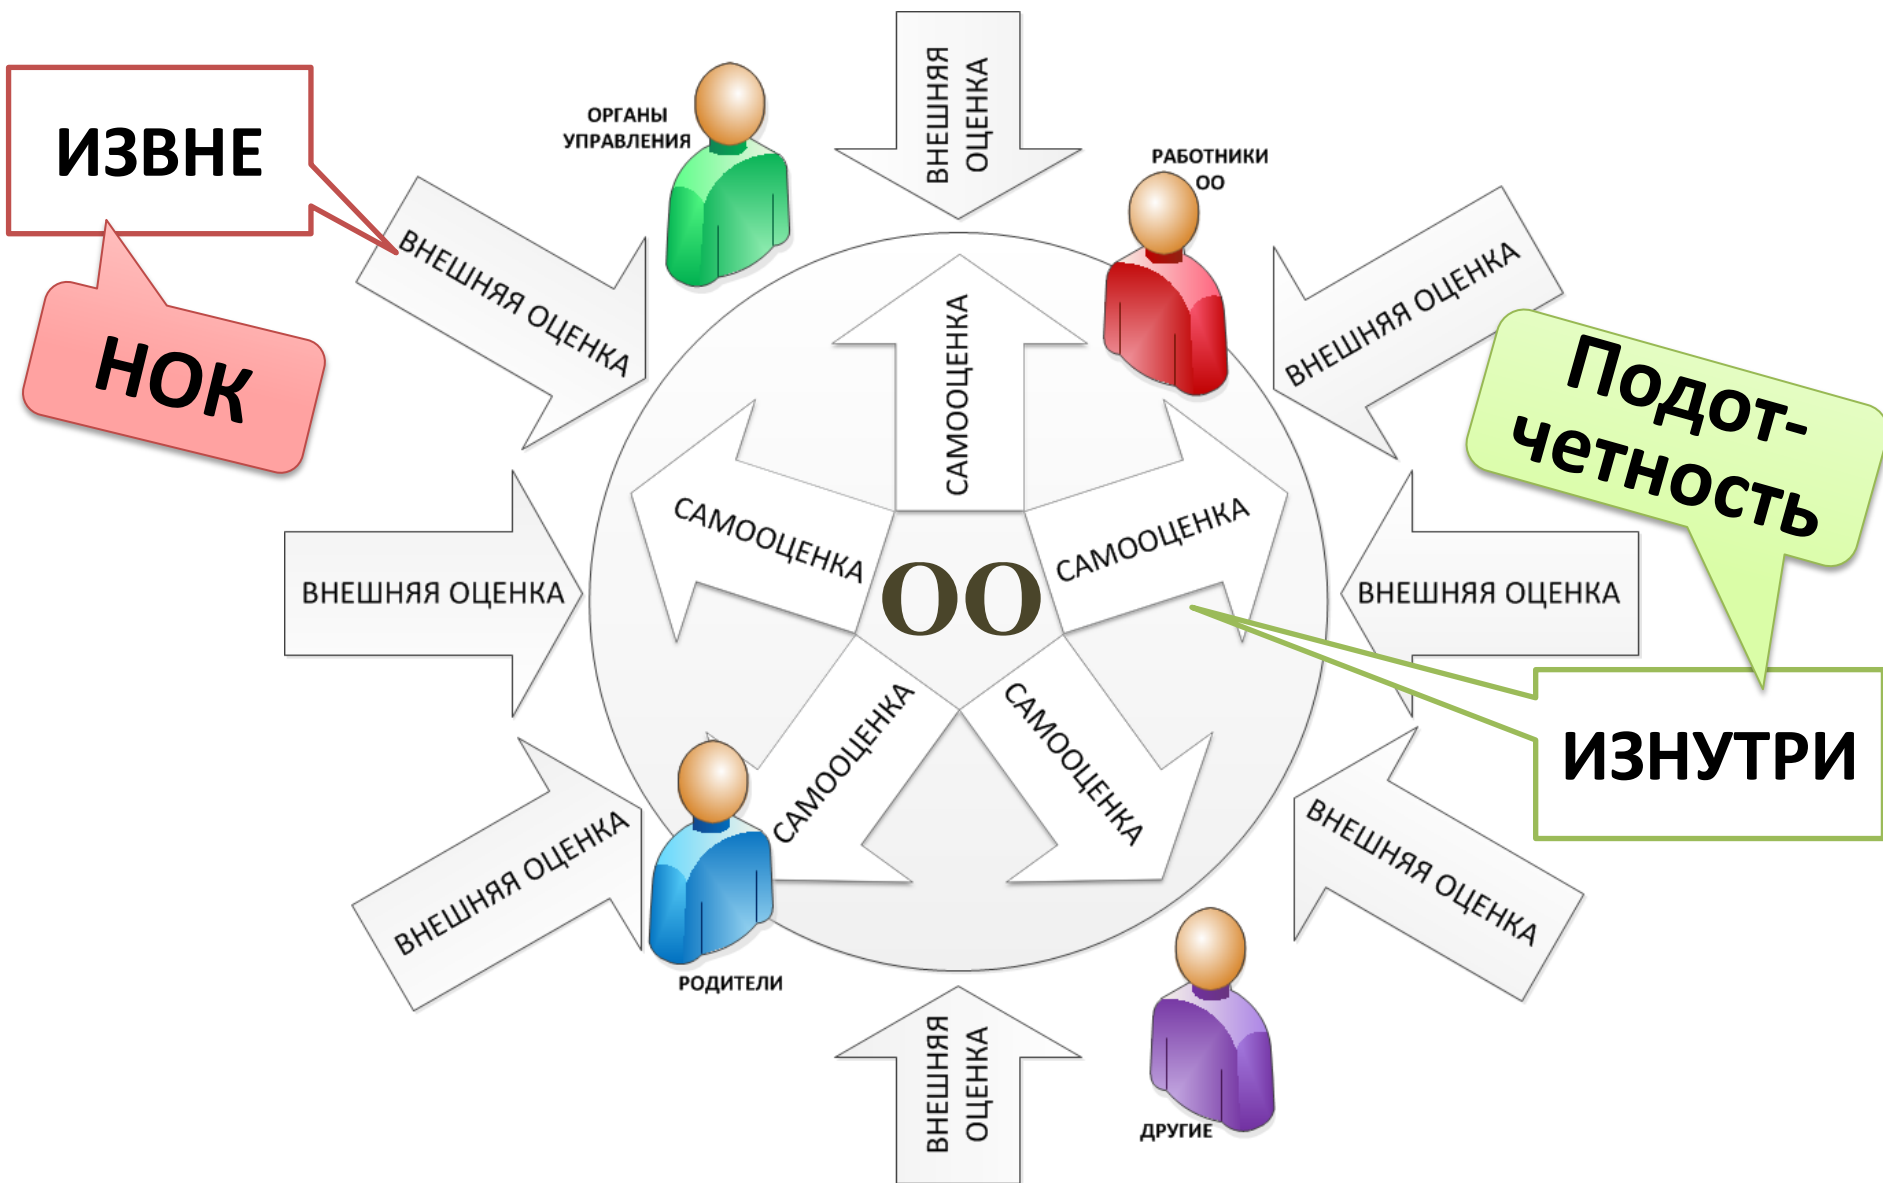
ИЗВНЕ

НОК

ОРГАНЫ УПРАВЛЕНИЯ

ВНЕШНЯЯ ОЦЕНКА

РАБОТНИКИ ОО

ВНЕШНЯЯ ОЦЕНКА

ВНЕШНЯЯ ОЦЕНКА

Подот-четность

САМООЦЕНКА

САМООЦЕНКА

САМООЦЕНКА

ВНЕШНЯЯ ОЦЕНКА

ОО

ВНЕШНЯЯ ОЦЕНКА

ИЗНУТРИ

САМООЦЕНКА

САМООЦЕНКА

ВНЕШНЯЯ ОЦЕНКА

ВНЕШНЯЯ ОЦЕНКА

РОДИТЕЛИ

ВНЕШНЯЯ ОЦЕНКА

ДРУГИЕ